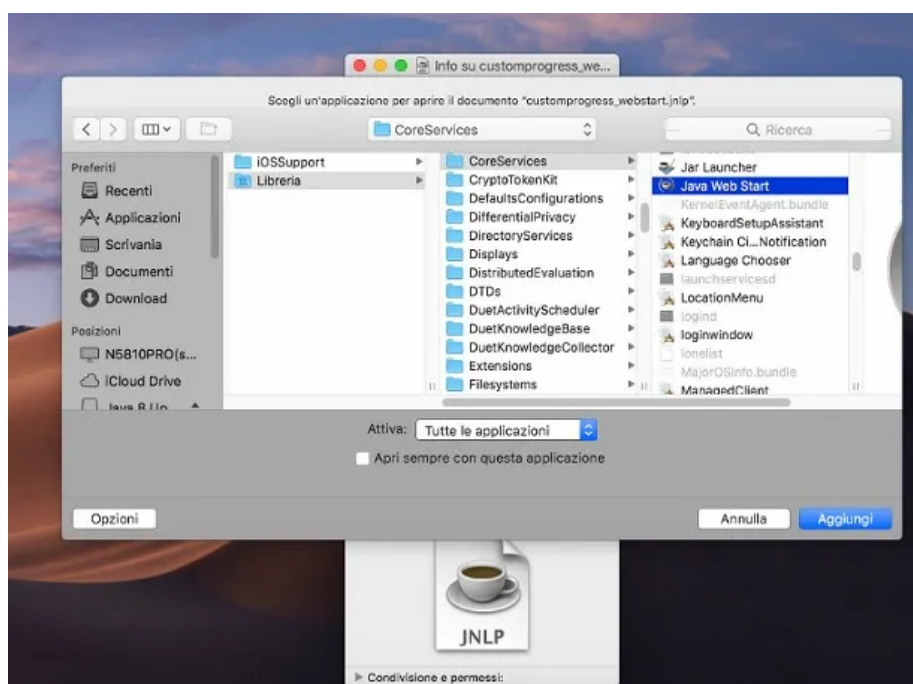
Info su customprogress_we...

Scegli un'applicazione per aprire il documento "customprogress_webstart.jnlp".

CoreServices

Ricerca

Preferiti
Recenti
Applicazioni
Scrivania
Documenti
Download
Posizioni
N5810PRO(s...
iCloud Drive
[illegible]

iOSSupport
Libreria

CoreServices
CryptoTokenKit
DefaultsConfigurations
DifferentialPrivacy
DirectoryServices
Displays
DistributedEvaluation
DTDs
DuetActivityScheduler
DuetKnowledgeBase
DuetKnowledgeCollector
Extensions
Filesystems

Jar Launcher
Java Web Start
KernelEventAgent.bundle
KeyboardSetupAssistant
Keychain Ci...Notification
Language Chooser
launchservicesd
LocationMenu
logind
loginwindow
lonelist
MajorOSInfo.bundle
ManagedClient

Attiva: Tutte le applicazioni
Apri sempre con questa applicazione

Opzioni
Annulla
Aggiungi

JNLP

Condivisione e permessi: